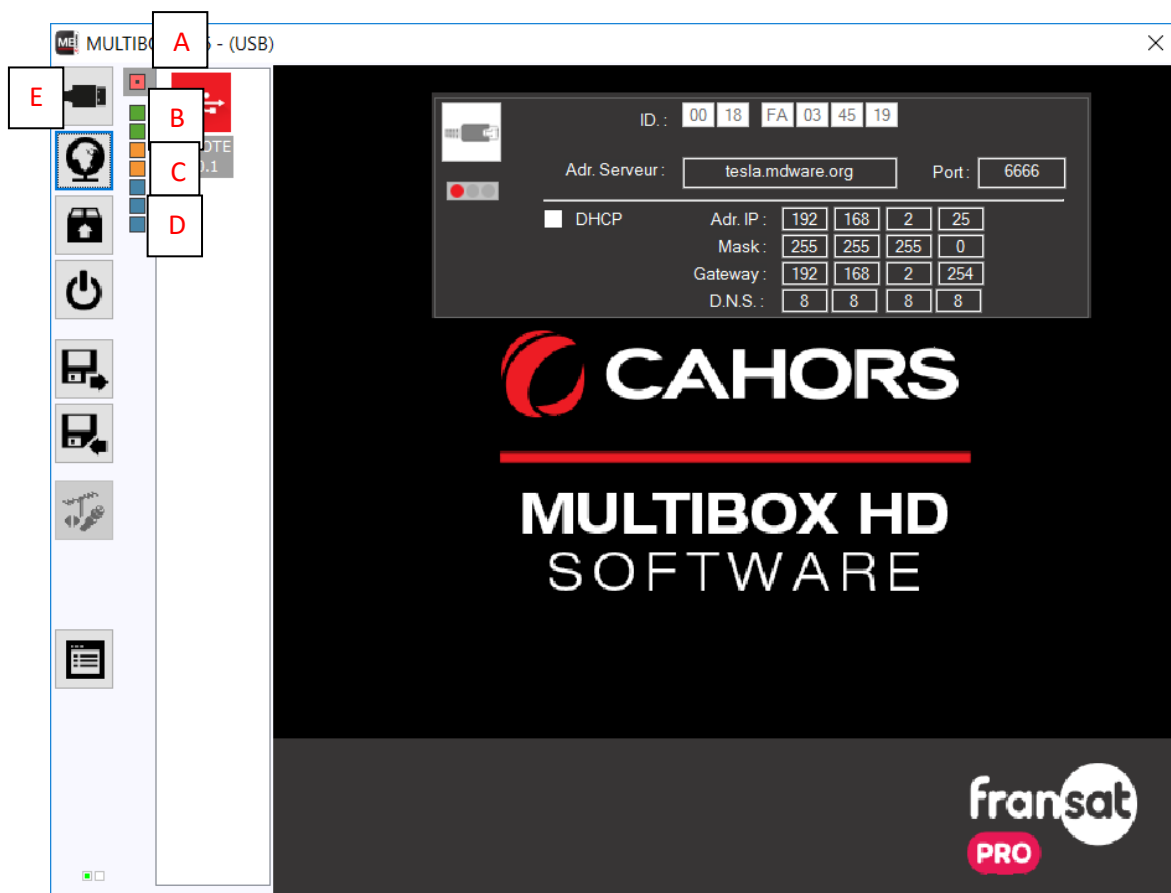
MULTIBO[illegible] - (USB)

A

E

B

C

D

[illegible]OTE
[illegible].1

ID. : 00 18 FA 03 45 19

Adr. Serveur : tesla.mdware.org

Port : 6666

DHCP

Adr. IP : 192 168 2 25

Mask : 255 255 255 0

Gateway : 192 168 2 254

D.N.S. : 8 8 8 8

CAHORS

MULTIBOX HD
SOFTWARE

fransat
PRO